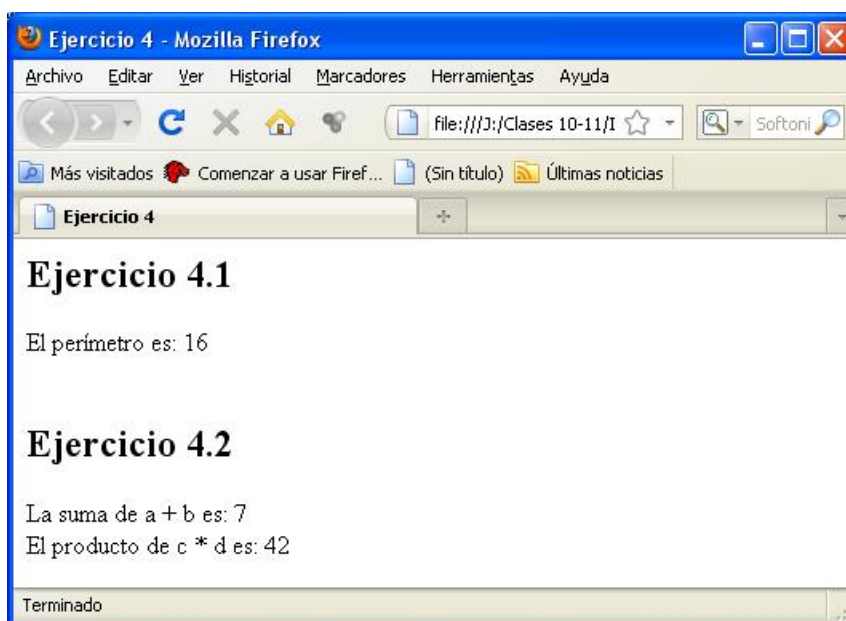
Ejercicio 4 - Mozilla Firefox

Archivo Editar Ver Historial Marcadores Herramientas Ayuda

file:///J:/Clases 10-11/I

Softoni

Más visitados Comenzar a usar Firef... (Sin título) Últimas noticias

Ejercicio 4

+

# Ejercicio 4.1

El perímetro es: 16

# Ejercicio 4.2

La suma de a + b es: 7
El producto de c * d es: 42

Terminado